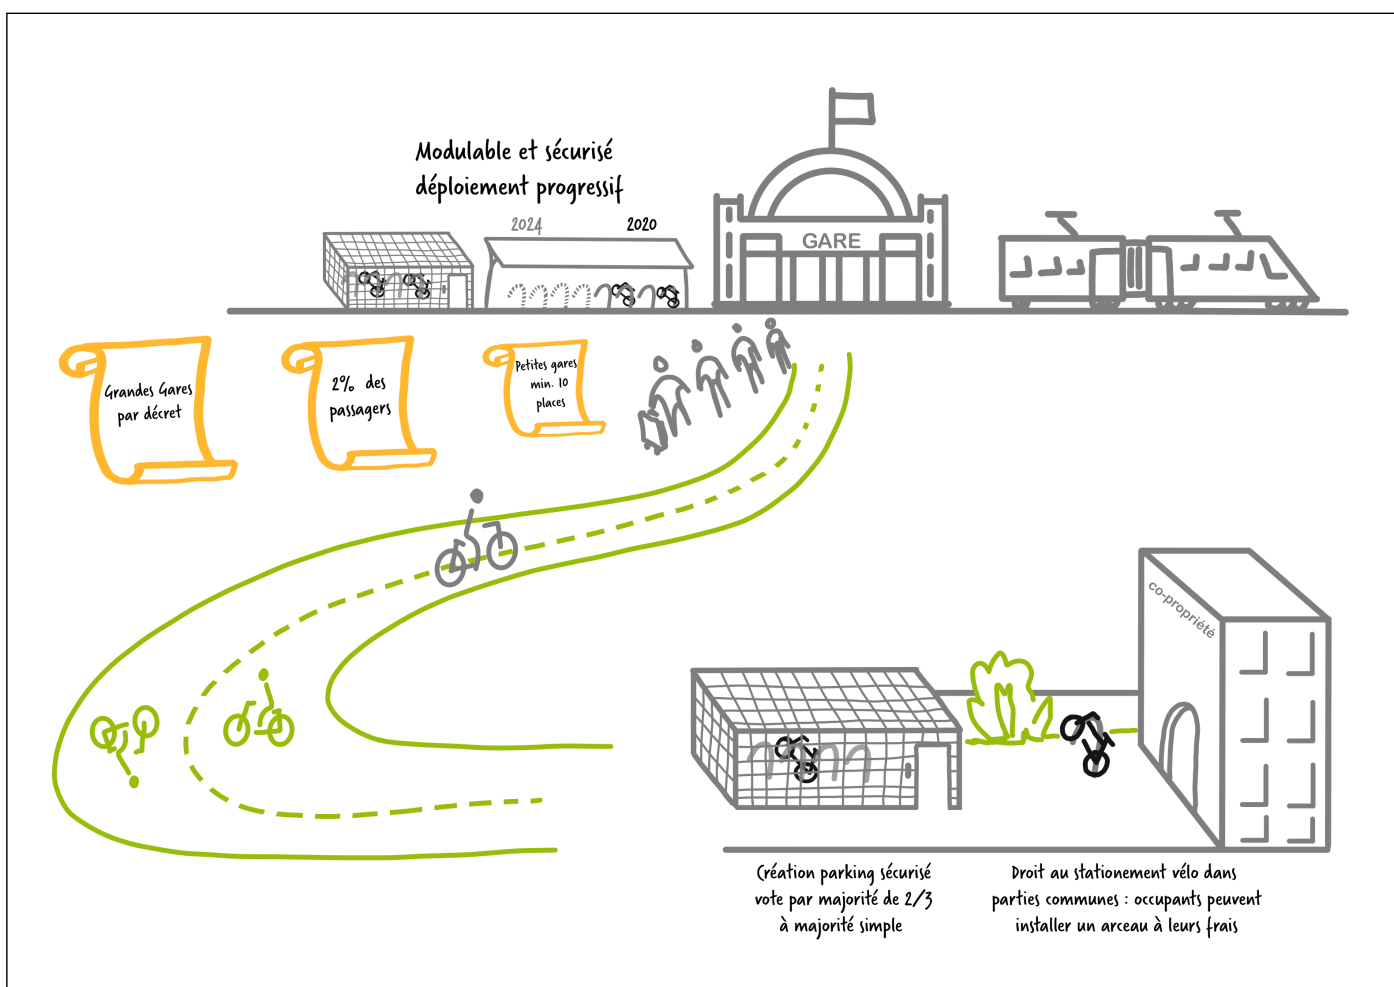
Modulable et sécurisé
déploiement progressif

2024

2020

GARE

Grandes Gares par décret

2% des passagers

Petites gares min. 10 places

co-propriété

Création parking sécurisé vote par majorité de 2/3 à majorité simple

Droit au stationement vélo dans parties communes : occupants peuvent installer un arceau à leurs frais